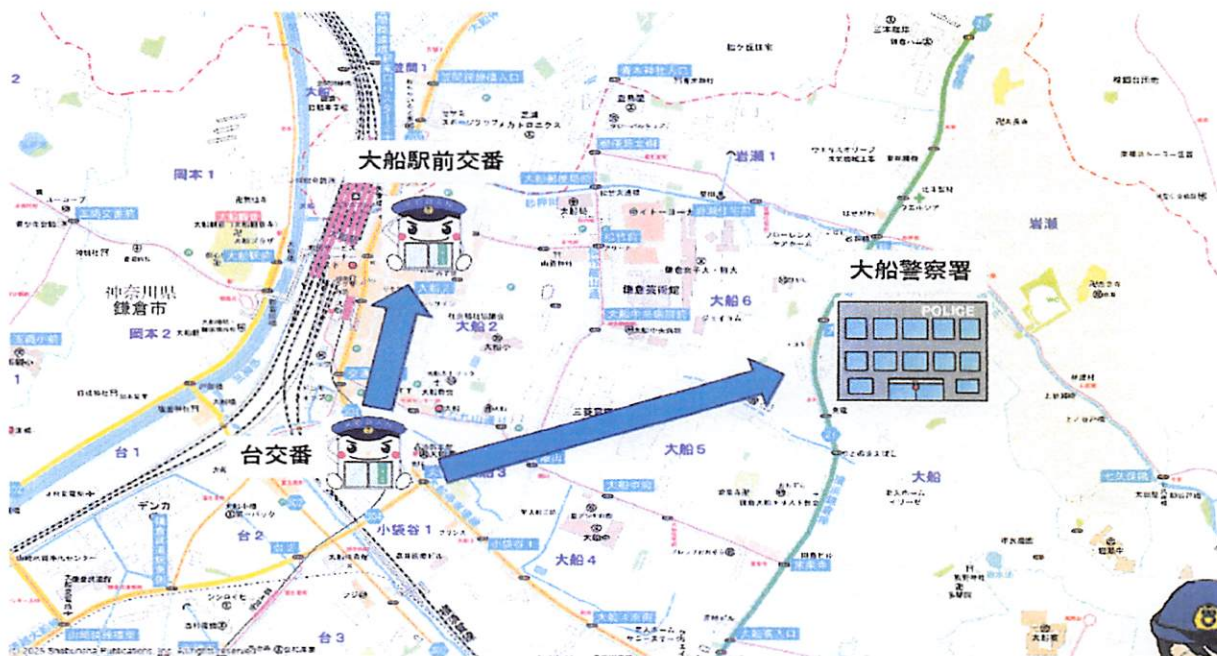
大船駅前交番

大船警察署

POLICE

台交番

岡本 1

岡本 2

神奈川県
鎌倉市

大船 2

大船 6

大船 5

大船 4

大船

岩瀬 1

岩瀬

台 1

台 2

台 3

小袋谷 1

デンカ

大船

© 2024 Shobunsha Publications, Inc. All rights reserved.